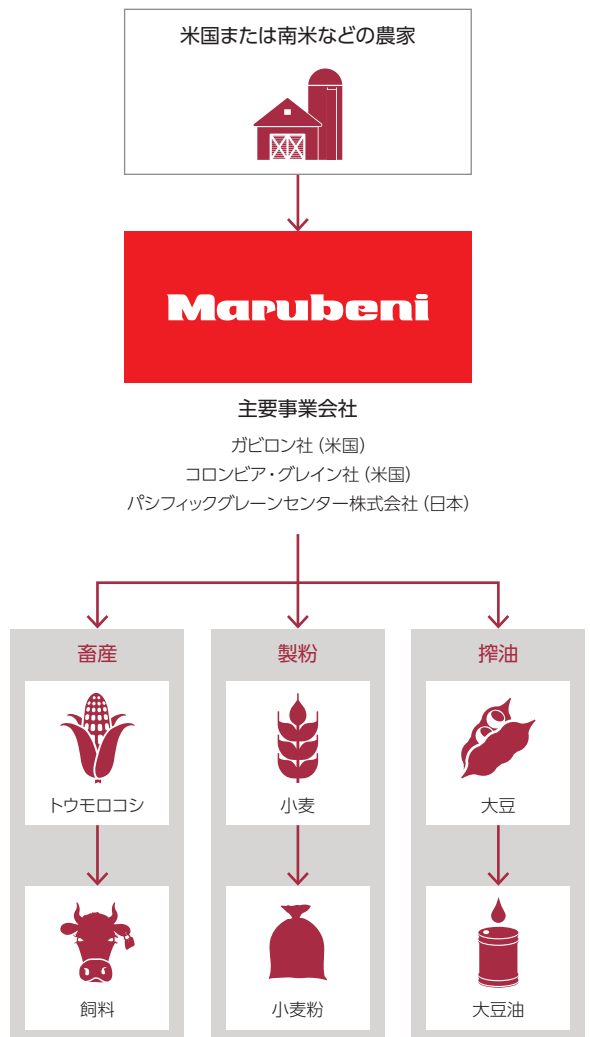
米国または南米などの農家

Marubeni

主要事業会社

ガビロン社（米国）
コロンビア・グレイン社（米国）
パシフィックグレーンセンター株式会社（日本）

畜産

トウモロコシ

飼料

製粉

小麦

小麦粉

搾油

大豆

大豆油